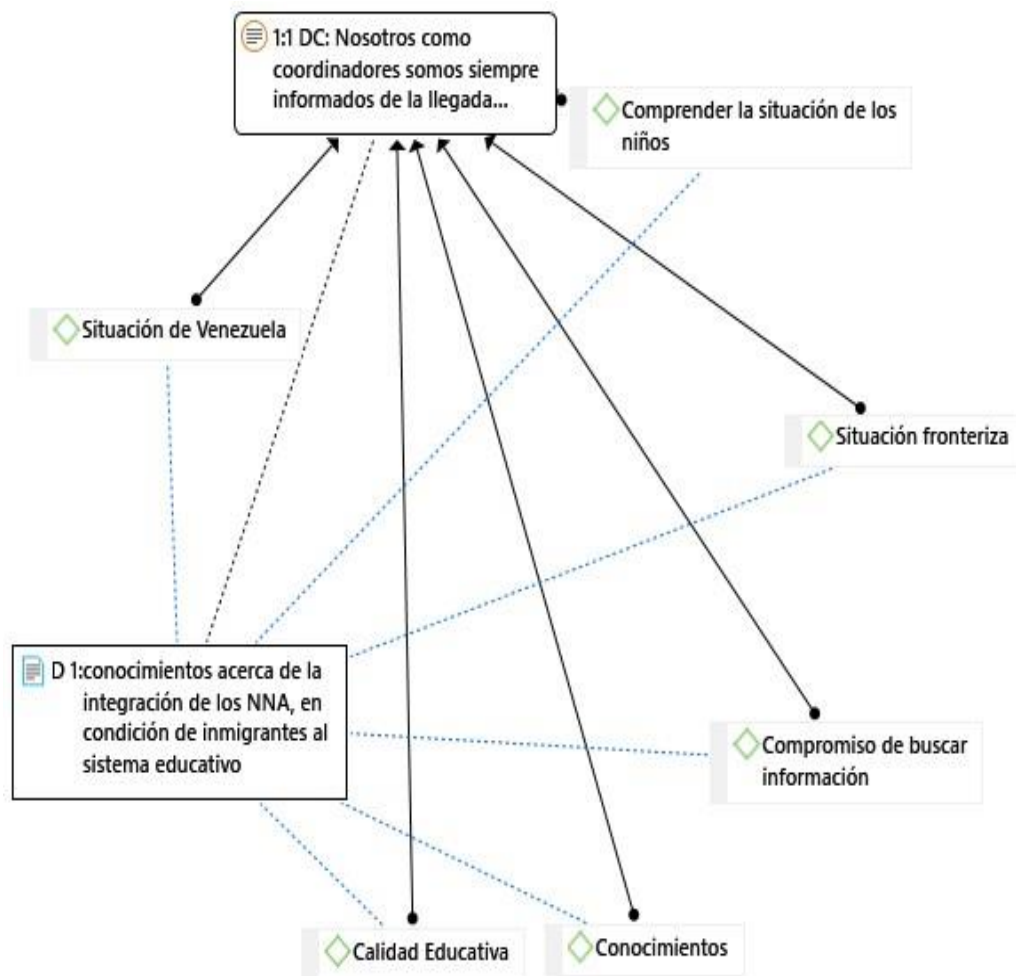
1:1 DC: Nosotros como coordinadores somos siempre informados de la llegada...

Comprender la situación de los niños

Situación de Venezuela

Situación fronteriza

D 1:conocimientos acerca de la integración de los NNA, en condición de inmigrantes al sistema educativo

Compromiso de buscar información

Calidad Educativa

Conocimientos